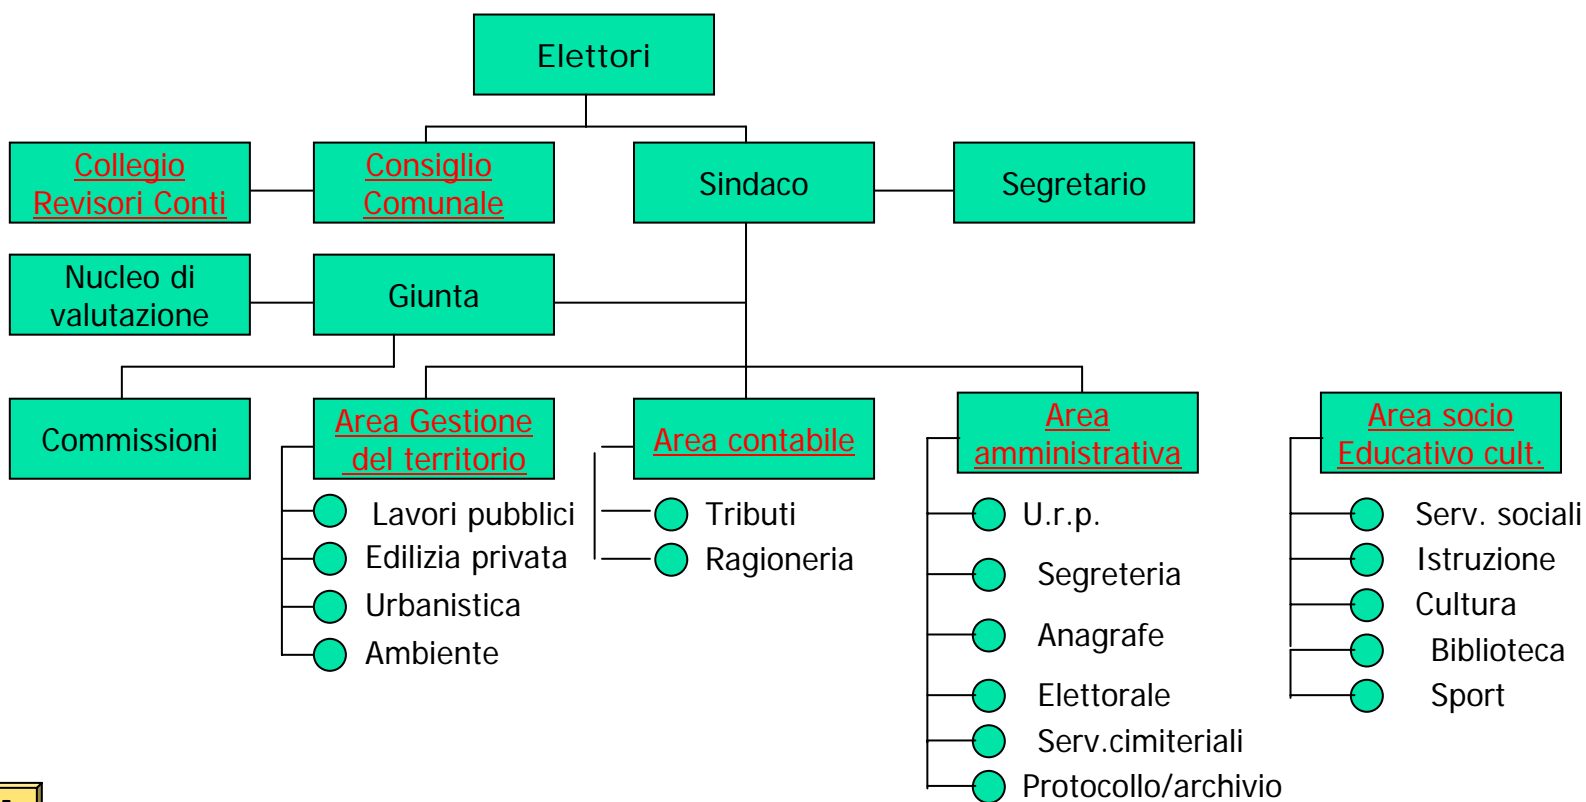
Elettori

Collegio Revisori Conti

Consiglio Comunale

Sindaco

Segretario

Nucleo di valutazione

Giunta

Commissioni

Area Gestione del territorio

Lavori pubblici
Edilizia privata
Urbanistica
Ambiente

Area contabile

Tributi
Ragioneria

Area amministrativa

U.r.p.
Segreteria
Anagrafe
Elettorale
Serv.cimiteriali
Protocollo/archivio

Area socio Educativo cult.

Serv. sociali
Istruzione
Cultura
Biblioteca
Sport